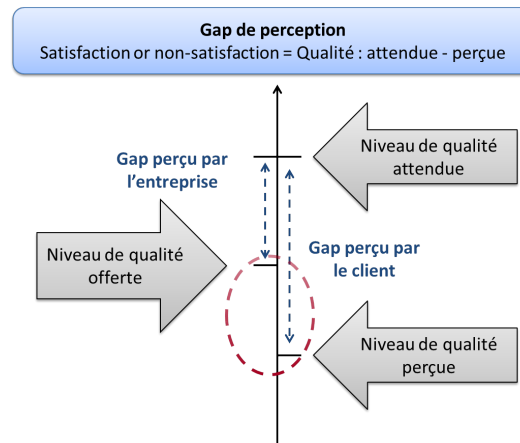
Gap de perception
Satisfaction or non-satisfaction = Qualité : attendue - perçue

Gap perçu par l'entreprise

Niveau de qualité attendue

Niveau de qualité offerte

Gap perçu par le client

Niveau de qualité perçue